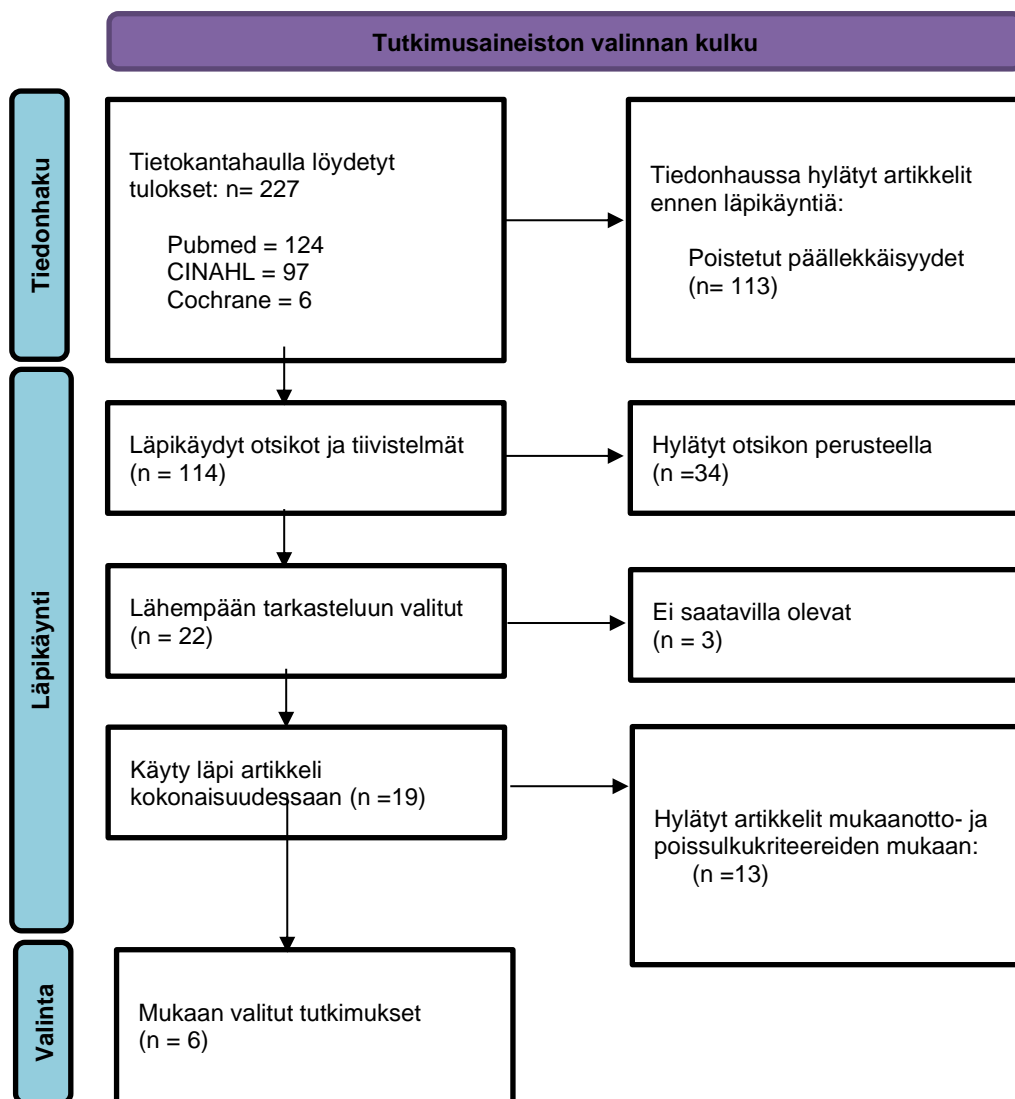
Tutkimusaineiston valinnan kulku

Tiedonhaku

Tietokantahaulla löydetyt tulokset: n= 227

Pubmed = 124
CINAHL = 97
Cochrane = 6

Tiedonhaussa hylätyt artikkelit ennen läpikäyntiä:

Poistetut päällekkäisyydet (n= 113)

Läpikäynti

Läpikäydyt otsikot ja tiivistelmät (n = 114)

Hylätyt otsikon perusteella (n =34)

Lähempään tarkasteluun valitut (n = 22)

Ei saatavilla olevat (n = 3)

Käyty läpi artikkeli kokonaisuudessaan (n =19)

Hylätyt artikkelit mukaanotto- ja poissulkukriteereiden mukaan: (n =13)

Valinta

Mukaan valitut tutkimukset (n = 6)